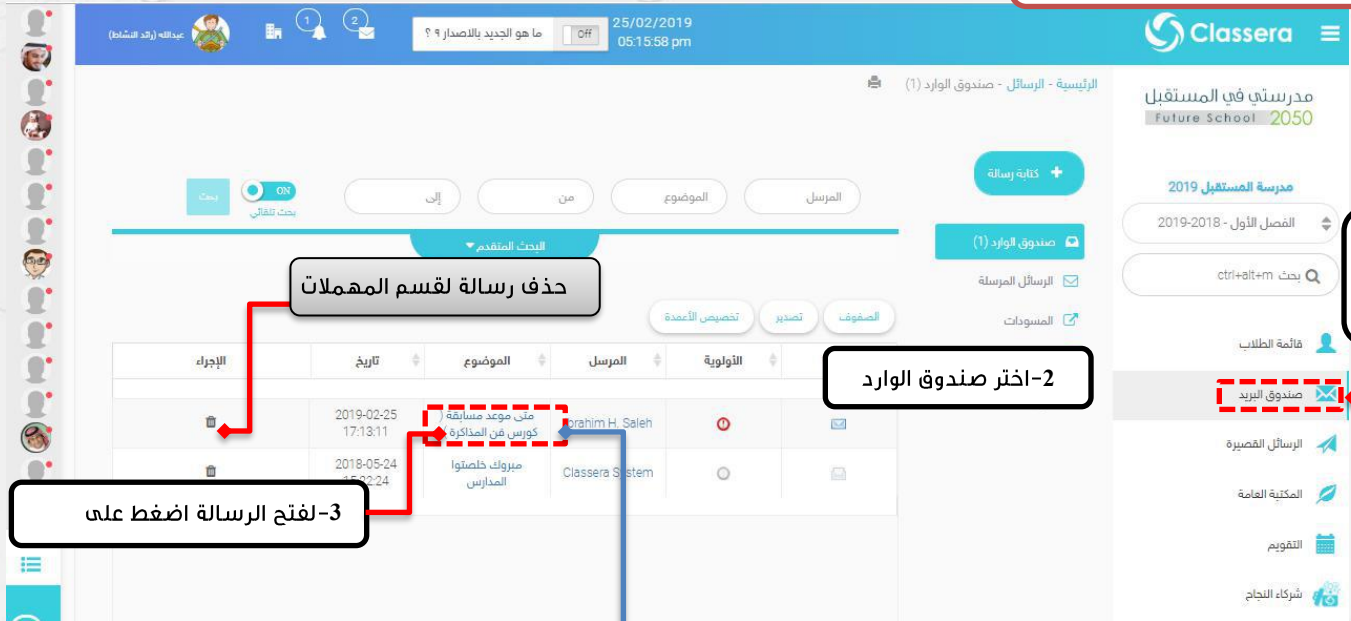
Classera

25/02/2019
05:15:58 pm
Off
ما هو الجديد بالاصدار ؟ ؟
1
2
عبدالله (رائد النشاط)

مدرستي في المستقبل
Future School 2050

الرئيسية - الرسائل - صندوق الوارد (1)

مدرسة المستقبل 2019
الفصل الأول - 2018-2019
ctrl+alt+m بحث

كتابة رسالة
صندوق الوارد (1)
الرسائل المرسلة
المسودات

المرسل
الموضوع
من
إلى
ON
بحث تلقائي
بحث
البحث المتقدم

حذف رسالة لقسم المهملات

الصفوف
تصدير
تخصيص الأعمدة

2-اختر صندوق الوارد

| | الأولوية | المرسل | الموضوع | تاريخ | الإجراء |
|---|---|---|---|---|---|
| | | Ibrahim H. Saleh | متى موعد مسابقة ( كورس فن المذاكرة ) | 2019-02-25 17:13:11 | |
| | | Classera System | مبروك خلصتوا المدارس | 2018-05-24 15:02:24 | |

3-لفتح الرسالة اضغط على

قائمة الطلاب
صندوق البريد
الرسائل القصيرة
المكتبة العامة
التقويم
شركاء النجاح